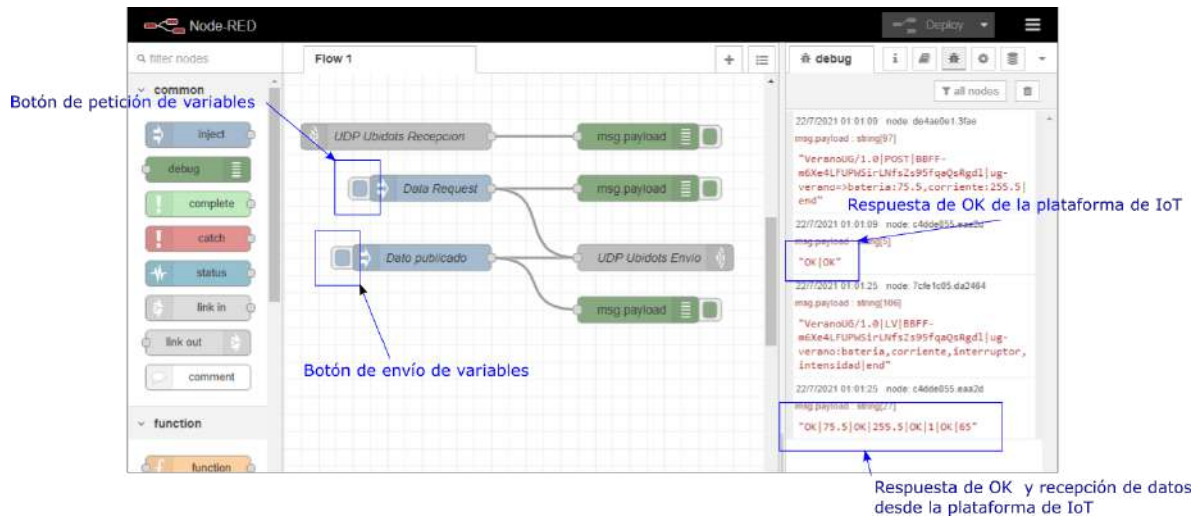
Node-RED

Deploy

filter nodes

common

inject

debug

complete

catch

status

link in

link out

comment

function

function

Flow 1

Botón de petición de variables

UDP Ubidots Recepcion

msg.payload

Data Request

msg.payload

Dato publicado

UDP Ubidots Envio

msg.payload

Botón de envío de variables

debug

all nodos

22/7/2021 01:01:09 node: de4ae0e1.3fae

msg.payload : string[97]

"VeranoUG/1.0|POST|BBFF-m6Xe4LFUPWSirLNfsZs95fqaQsRgdl|ug-verano=>bateria:75.5,corriente:255.5|end"

Respuesta de OK de la plataforma de IoT

22/7/2021 01:01:09 node: c4dde855.eaa2d

msg.payload : string[5]

"OK|OK"

22/7/2021 01:01:25 node: 7cfe1c05.da2464

msg.payload : string[106]

"VeranoUG/1.0|LV|BBFF-m6Xe4LFUPWSirLNfsZs95fqaQsRgdl|ug-verano:bateria,corriente,interruptor,intensidad|end"

22/7/2021 01:01:25 node: c4dde855.eaa2d

msg.payload : string[27]

"OK|75.5|OK|255.5|OK|1|OK|65"

Respuesta de OK y recepción de datos desde la plataforma de IoT